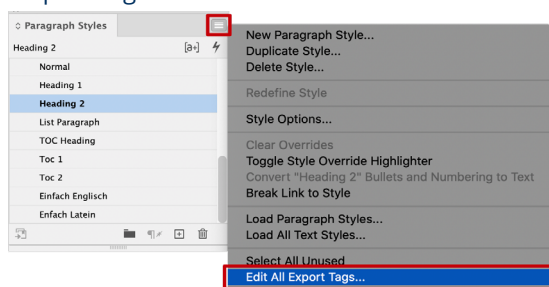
◊ Paragraph Styles

Heading 2

[a+]

Normal

Heading 1

Heading 2

List Paragraph

TOC Heading

Toc 1

Toc 2

Einfach Englisch

Enfach Latein

New Paragraph Style...
Duplicate Style...
Delete Style...

Redefine Style

Style Options...

Clear Overrides
Toggle Style Override Highlighter
Convert "Heading 2" Bullets and Numbering to Text
Break Link to Style

Load Paragraph Styles...
Load All Text Styles...

Select All Unused
Edit All Export Tags...